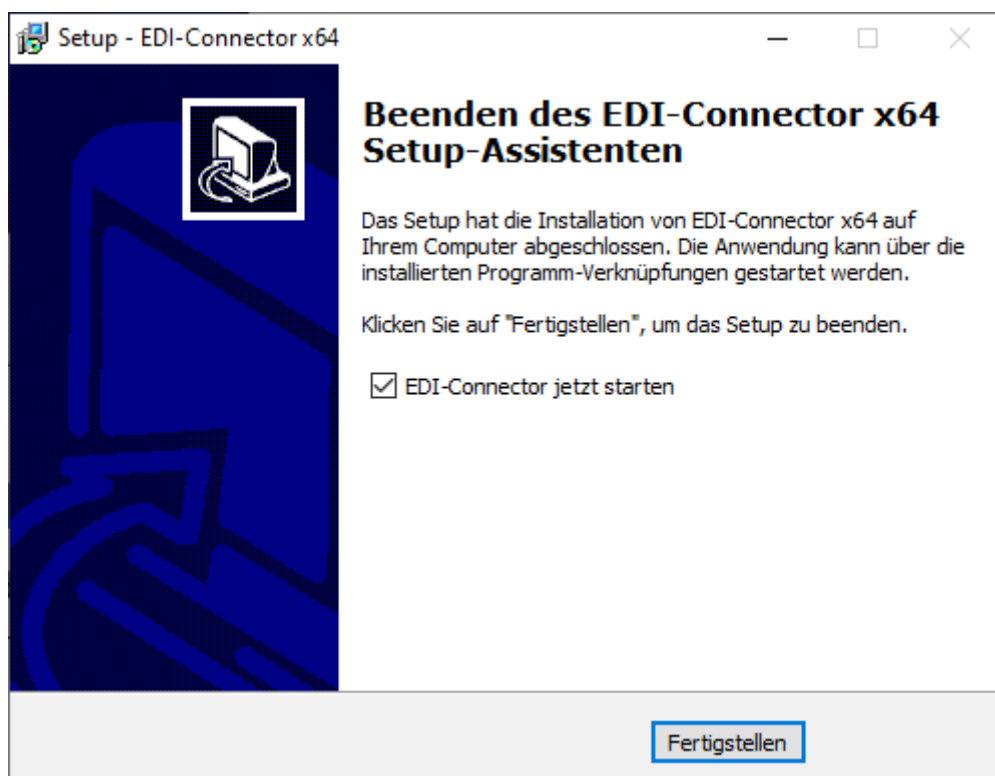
Setup - EDI-Connector x64

Beenden des EDI-Connector x64 Setup-Assistenten

Das Setup hat die Installation von EDI-Connector x64 auf Ihrem Computer abgeschlossen. Die Anwendung kann über die installierten Programm-Verknüpfungen gestartet werden.

Klicken Sie auf "Fertigstellen", um das Setup zu beenden.

☑ EDI-Connector jetzt starten

Fertigstellen